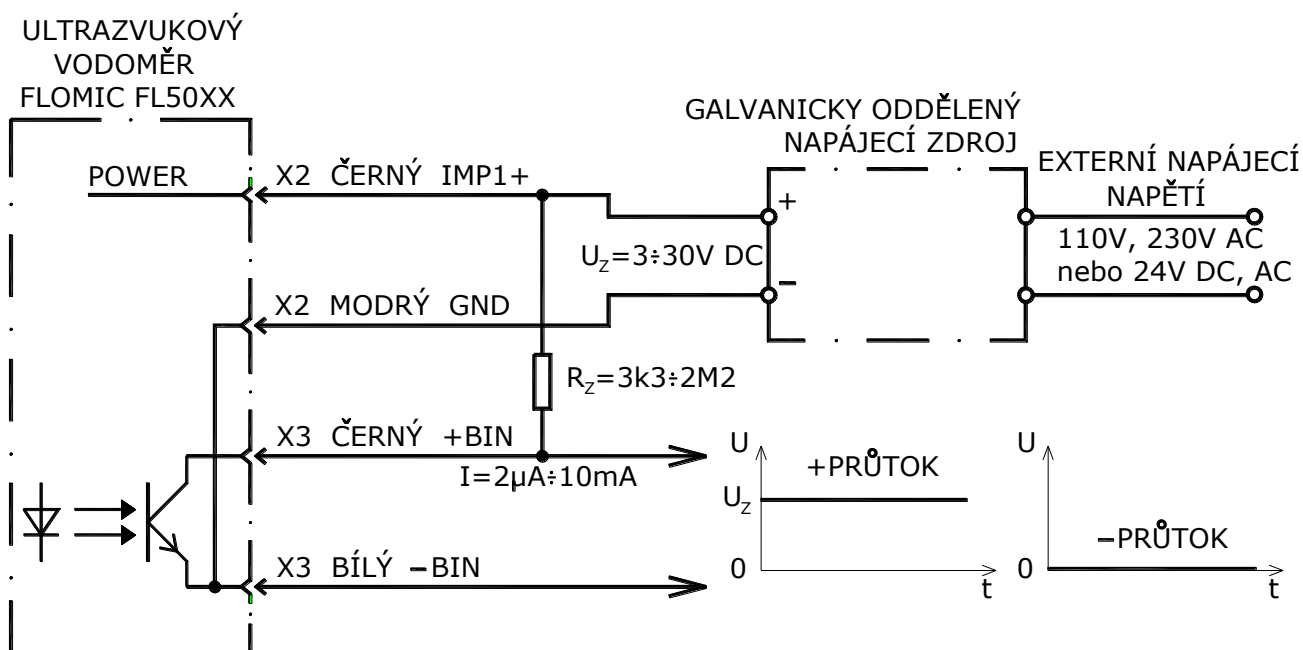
ULTRAZVUKOVÝ VODOMĚR FLOMIC FL50XX

GALVANICKY ODDĚLENÝ NAPÁJECÍ ZDROJ

EXTERNÍ NAPÁJECÍ NAPĚTÍ

POWER

X2 ČERNÝ IMP1+

+

$U_Z$=3÷30V DC

−

110V, 230V AC nebo 24V DC, AC

X2 MODRÝ GND

$R_Z$=3k3÷2M2

X3 ČERNÝ +BIN

I=2µA÷10mA

U

+PRŮTOK

$U_Z$

0

t

U

−PRŮTOK

0

t

X3 BÍLÝ −BIN